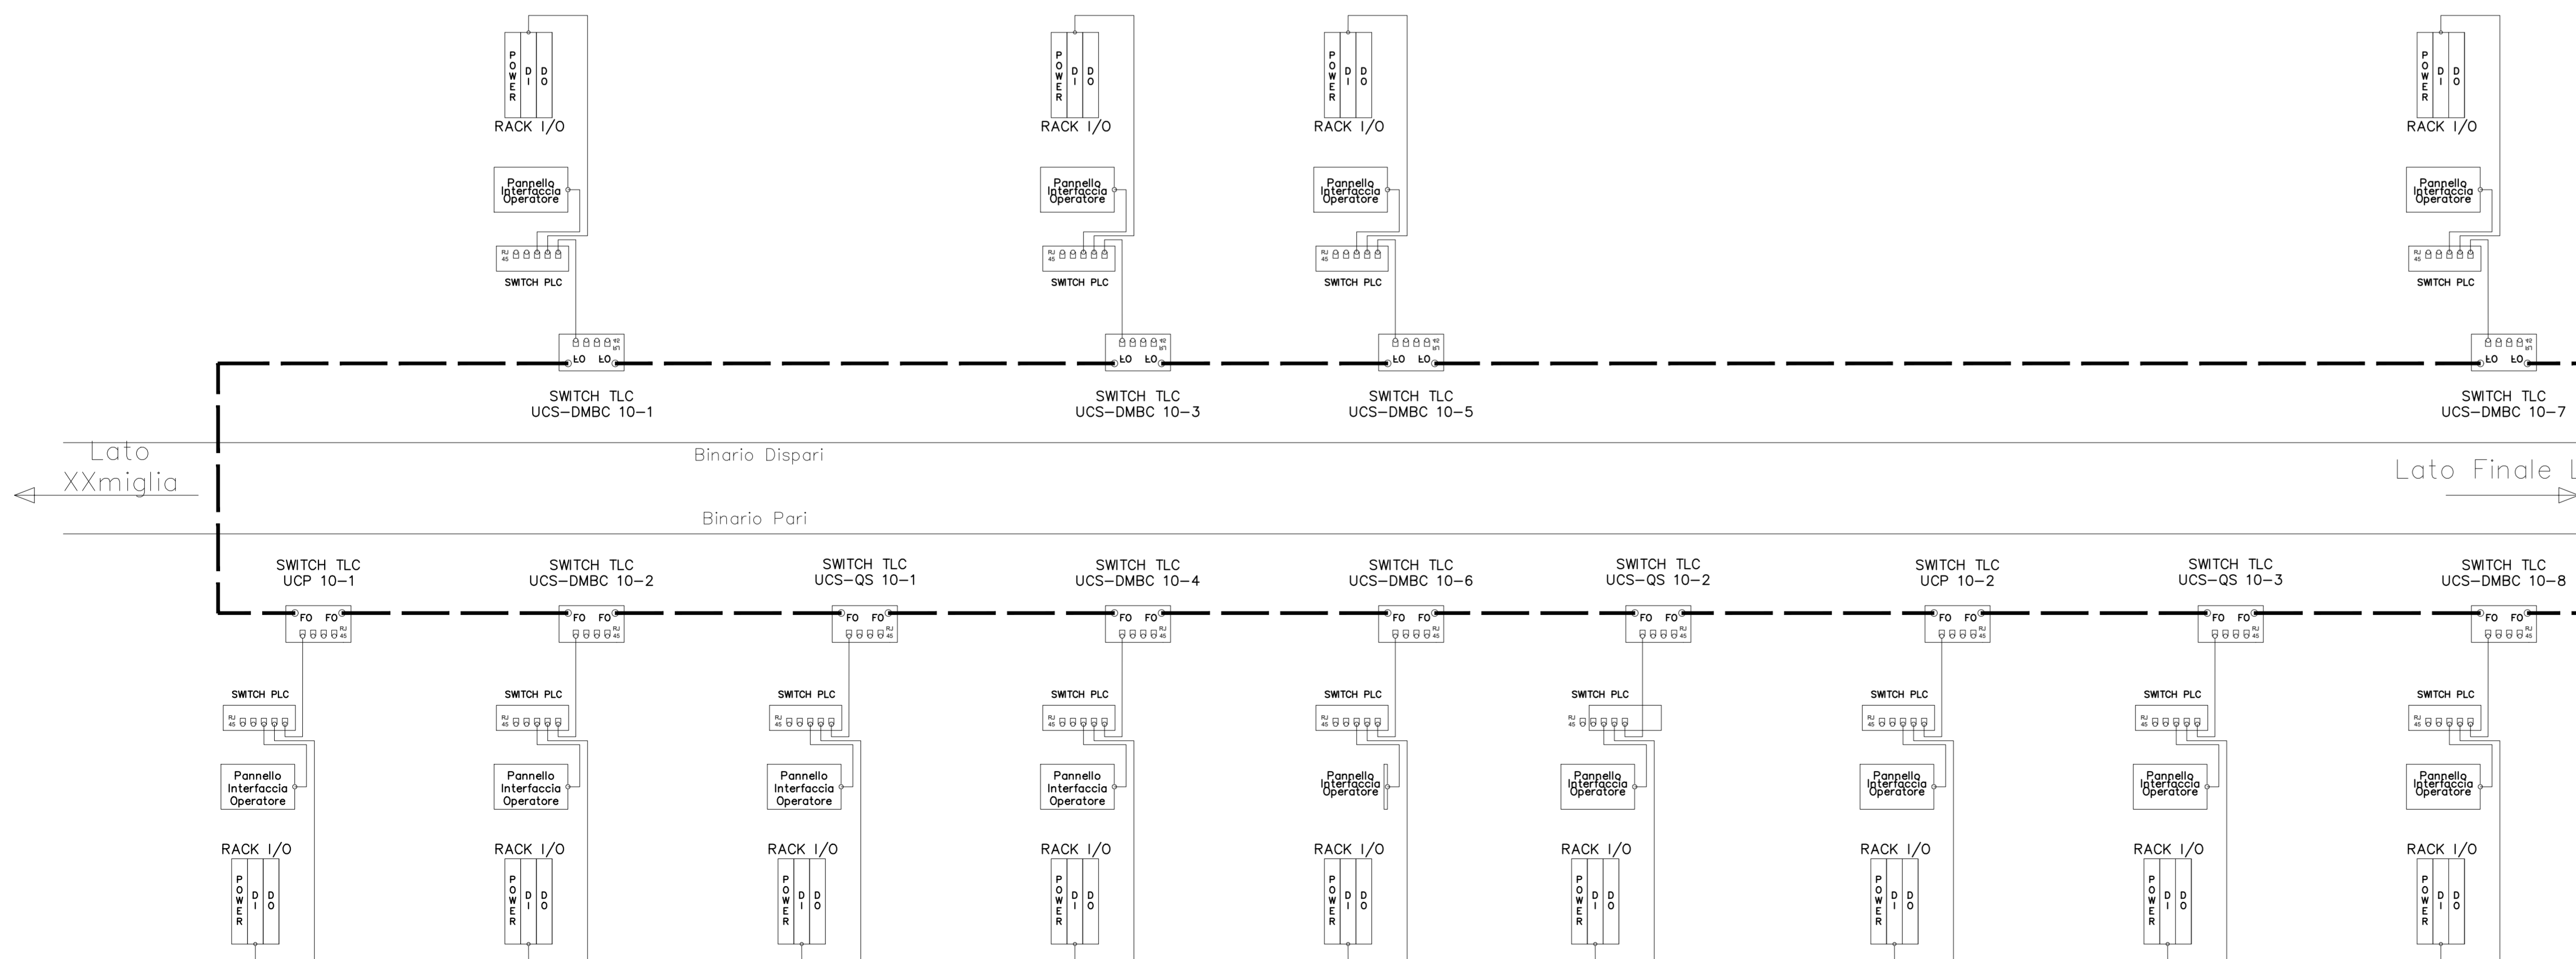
POWER DI DO
RACK I/O
Pannello Interfaccia Operatore
RJ 45
SWITCH PLC
RJ 45
FO FO
SWITCH TLC
UCS-DMBC 10-1

POWER DI DO
RACK I/O
Pannello Interfaccia Operatore
RJ 45
SWITCH PLC
RJ 45
FO FO
SWITCH TLC
UCS-DMBC 10-3

POWER DI DO
RACK I/O
Pannello Interfaccia Operatore
RJ 45
SWITCH PLC
RJ 45
FO FO
SWITCH TLC
UCS-DMBC 10-5

POWER DI DO
RACK I/O
Pannello Interfaccia Operatore
RJ 45
SWITCH PLC
RJ 45
FO FO
SWITCH TLC
UCS-DMBC 10-7

Lato XXmiglia
Binario Dispari
Lato Finale L
Binario Pari

SWITCH TLC
UCP 10-1
FO FO
RJ 45
SWITCH PLC
RJ 45
Pannello Interfaccia Operatore
RACK I/O
POWER DI DO

SWITCH TLC
UCS-DMBC 10-2
FO FO
RJ 45
SWITCH PLC
RJ 45
Pannello Interfaccia Operatore
RACK I/O
POWER DI DO

SWITCH TLC
UCS-QS 10-1
FO FO
RJ 45
SWITCH PLC
RJ 45
Pannello Interfaccia Operatore
RACK I/O
POWER DI DO

SWITCH TLC
UCS-DMBC 10-4
FO FO
RJ 45
SWITCH PLC
RJ 45
Pannello Interfaccia Operatore
RACK I/O
POWER DI DO

SWITCH TLC
UCS-DMBC 10-6
FO FO
RJ 45
SWITCH PLC
RJ 45
Pannello Interfaccia Operatore
RACK I/O
POWER DI DO

SWITCH TLC
UCS-QS 10-2
FO FO
RJ 45
SWITCH PLC
RJ 45
Pannello Interfaccia Operatore
RACK I/O
POWER DI DO

SWITCH TLC
UCP 10-2
FO FO
RJ 45
SWITCH PLC
RJ 45
Pannello Interfaccia Operatore
RACK I/O
POWER DI DO

SWITCH TLC
UCS-QS 10-3
FO FO
RJ 45
SWITCH PLC
RJ 45
Pannello Interfaccia Operatore
RACK I/O
POWER DI DO

SWITCH TLC
UCS-DMBC 10-8
FO FO
RJ 45
SWITCH PLC
RJ 45
Pannello Interfaccia Operatore
RACK I/O
POWER DI DO